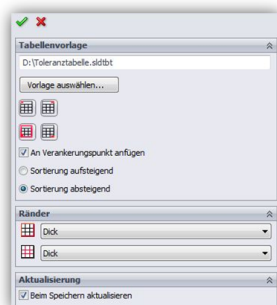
Tabellenvorlage

D:\Toleranztabelle.sldtbt

Vorlage auswählen...

An Verankerungspunkt anfügen

Sortierung aufsteigend

Sortierung absteigend

Ränder

Dick

Dick

Aktualisierung

Beim Speichern aktualisieren